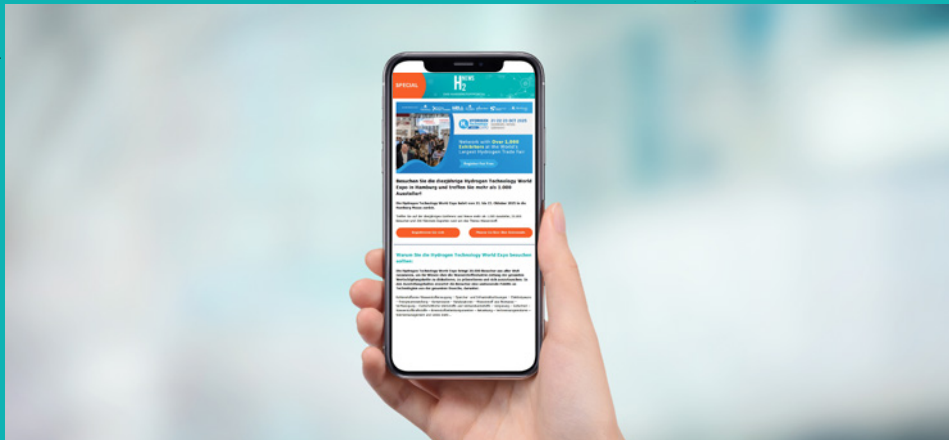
SPECIAL

$H_2$ NEWS

Network with Over 1,000 Exhibitors at the World's Largest Hydrogen Trade Fair

Register For Free

Besuchen Sie die diesjährige Hydrogen Technology World Expo in Hamburg und treffen Sie mehr als 1.000 Aussteller!

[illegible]

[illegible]

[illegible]

Warum Sie die Hydrogen Technology World Expo besuchen sollten:

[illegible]

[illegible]